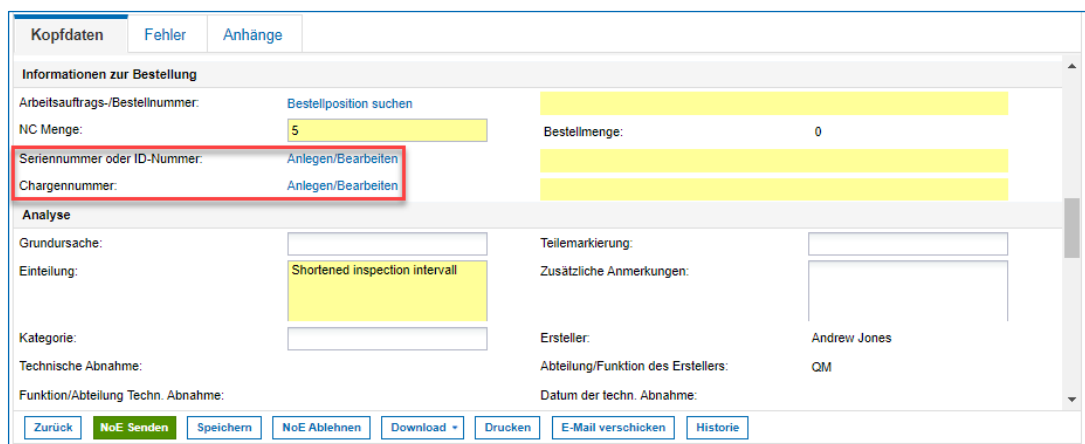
Kopfdaten | Fehler | Anhänge

Informationen zur Bestellung

Arbeitsauftrags-/Bestellnummer: Bestellposition suchen

NC Menge: 5 Bestellmenge: 0

Seriennummer oder ID-Nummer: Anlegen/Bearbeiten

Chargennummer: Anlegen/Bearbeiten

Analyse

Grundursache: Teilemarkierung:

Einteilung: Shortened inspection intervall Zusätzliche Anmerkungen:

Kategorie: Ersteller: Andrew Jones

Technische Abnahme: Abteilung/Funktion des Erstellers: QM

Funktion/Abteilung Techn. Abnahme: Datum der techn. Abnahme:

Zurück | NoE Senden | Speichern | NoE Ablehnen | Download | Drucken | E-Mail verschicken | Historie